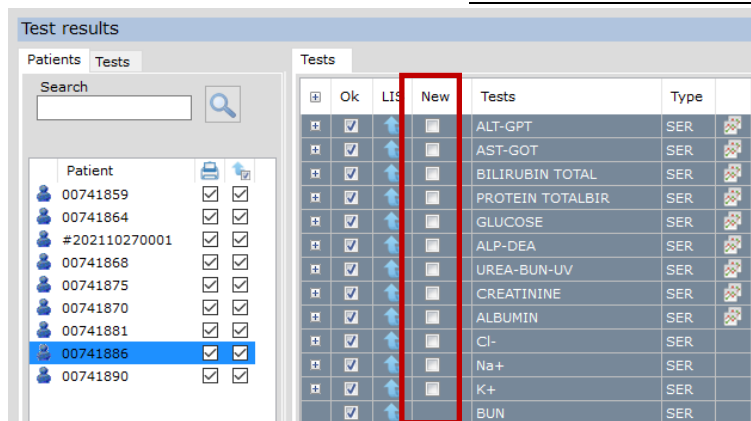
Test results

Patients Tests

Search

| Patient | | |
|---|---|---|
| 00741859 | ☑ | ☑ |
| 00741864 | ☑ | ☑ |
| #202110270001 | ☑ | ☑ |
| 00741868 | ☑ | ☑ |
| 00741875 | ☑ | ☑ |
| 00741870 | ☑ | ☑ |
| 00741881 | ☑ | ☑ |
| 00741886 | ☑ | ☑ |
| 00741890 | ☑ | ☑ |

Tests

| | Ok | LIS | New | Tests | Type |
|---|---|---|---|---|---|
| ⊞ | ☑ | | ☐ | ALT-GPT | SER |
| ⊞ | ☑ | | ☐ | AST-GOT | SER |
| ⊞ | ☑ | | ☐ | BILIRUBIN TOTAL | SER |
| ⊞ | ☑ | | ☐ | PROTEIN TOTALBIR | SER |
| ⊞ | ☑ | | ☐ | GLUCOSE | SER |
| ⊞ | ☑ | | ☐ | ALP-DEA | SER |
| ⊞ | ☑ | | ☐ | UREA-BUN-UV | SER |
| ⊞ | ☑ | | ☐ | CREATININE | SER |
| ⊞ | ☑ | | ☐ | ALBUMIN | SER |
| ⊞ | ☑ | | ☐ | Cl- | SER |
| ⊞ | ☑ | | ☐ | Na+ | SER |
| ⊞ | ☑ | | ☐ | K+ | SER |
| | ☑ | | | BUN | SER |